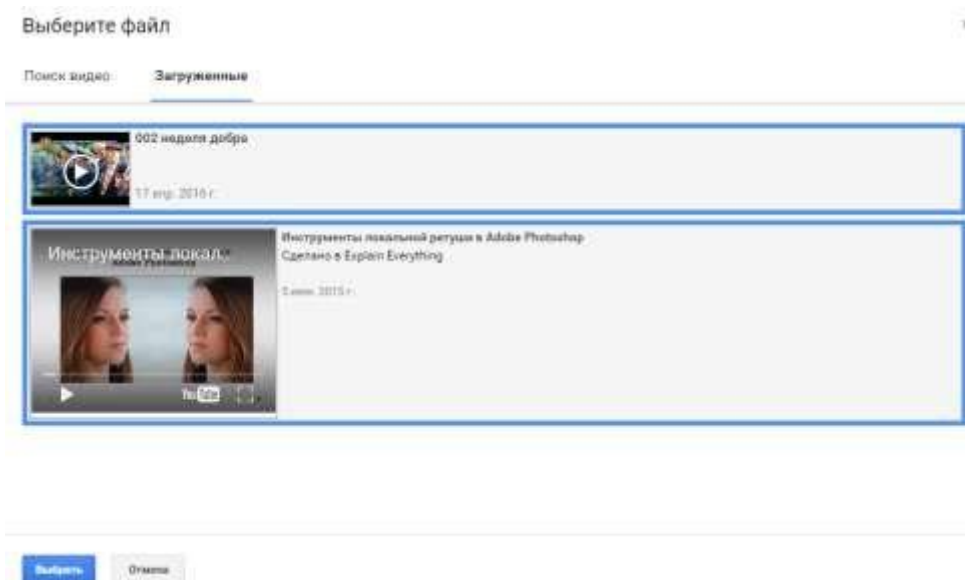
Выберите файл

Поиск видео

Загруженные

002 неделя добра

17 апр. 2016 г.

Инструменты локал...

Инструменты локальной ретуши в Adobe Photoshop

Сделано в Explain Everything

3 июн. 2015 г.

YouTube

Выбрать

Отмена